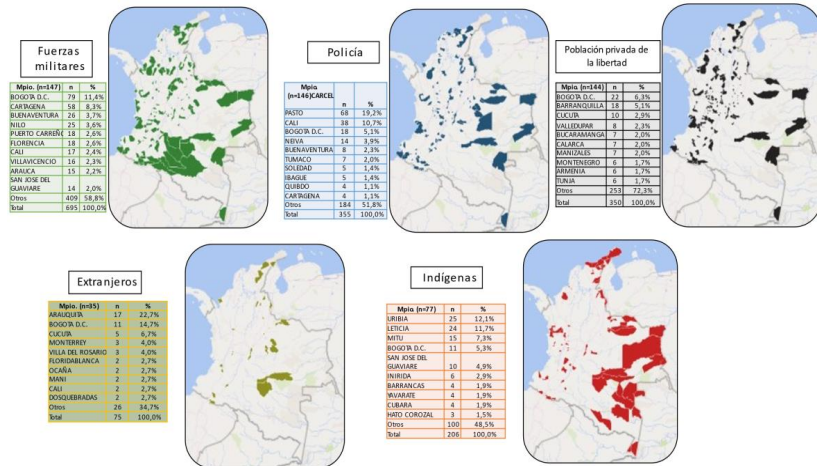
Fuerzas militares

| Mpio. (n=147) | n | % |
|---|---|---|
| BOGOTA D.C. | 79 | 11,4% |
| CARTAGENA | 58 | 8,3% |
| BUENAVENTURA | 26 | 3,7% |
| NILO | 25 | 3,6% |
| PUERTO CARREÑO | 18 | 2,6% |
| FLORENCIA | 18 | 2,6% |
| CALI | 17 | 2,4% |
| VILLAVICENCIO | 16 | 2,3% |
| ARAUCA | 15 | 2,2% |
| SAN JOSE DEL GUAVIARE | 14 | 2,0% |
| Otros | 409 | 58,8% |
| Total | 695 | 100,0% |

Policía

| Mpio. (n=146)CARCEL | n | % |
|---|---|---|
| PASTO | 68 | 19,2% |
| CALI | 38 | 10,7% |
| BOGOTA D.C. | 18 | 5,1% |
| NEIVA | 14 | 3,9% |
| BUENAVENTURA | 8 | 2,3% |
| TUMACO | 7 | 2,0% |
| SOLEDAD | 5 | 1,4% |
| IBAGUE | 5 | 1,4% |
| QUIBDO | 4 | 1,1% |
| CARTAGENA | 4 | 1,1% |
| Otros | 184 | 51,8% |
| Total | 355 | 100,0% |

Población privada de la libertad

| Mpio. (n=144) | n | % |
|---|---|---|
| BOGOTA D.C. | 22 | 6,3% |
| BARRANQUILLA | 18 | 5,1% |
| CUCUTA | 10 | 2,9% |
| VALLEDUPAR | 8 | 2,3% |
| BUCARAMANGA | 7 | 2,0% |
| CALARCA | 7 | 2,0% |
| MANIZALES | 7 | 2,0% |
| MONTENEGRO | 6 | 1,7% |
| ARMENIA | 6 | 1,7% |
| TUNJA | 6 | 1,7% |
| Otros | 253 | 72,3% |
| Total | 350 | 100,0% |

Extranjeros

| Mpio. (n=35) | n | % |
|---|---|---|
| ARAUQUITA | 17 | 22,7% |
| BOGOTA D.C. | 11 | 14,7% |
| CUCUTA | 5 | 6,7% |
| MONTERREY | 3 | 4,0% |
| VILLA DEL ROSARIO | 3 | 4,0% |
| FLORIDABLANCA | 2 | 2,7% |
| OCAÑA | 2 | 2,7% |
| MANI | 2 | 2,7% |
| CALI | 2 | 2,7% |
| DOSQUEBRADAS | 2 | 2,7% |
| Otros | 26 | 34,7% |
| Total | 75 | 100,0% |

Indígenas

| Mpio. (n=77) | n | % |
|---|---|---|
| URIBIA | 25 | 12,1% |
| LETICIA | 24 | 11,7% |
| MITU | 15 | 7,3% |
| BOGOTA D.C. | 11 | 5,3% |
| SAN JOSE DEL GUAVIARE | 10 | 4,9% |
| INIRIDA | 6 | 2,9% |
| BARRANCAS | 4 | 1,9% |
| YAVARATE | 4 | 1,9% |
| CUBARA | 4 | 1,9% |
| HATO COROZAL | 3 | 1,5% |
| Otros | 100 | 48,5% |
| Total | 206 | 100,0% |